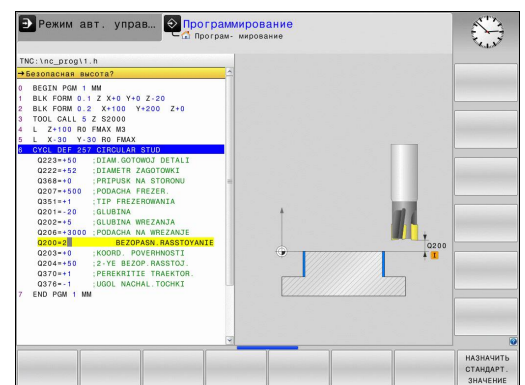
Режим авт. управ... Программирование
Програм- мирование

TNC:\nc_prog\1.h
→Безопасная высота?
0 BEGIN PGM 1 MM
1 BLK FORM 0.1 Z X+0 Y+0 Z-20
2 BLK FORM 0.2 X+100 Y+200 Z+0
3 TOOL CALL 5 Z S2000
4 L Z+100 R0 FMAX M3
5 L X-30 Y-30 R0 FMAX
6 CYCL DEF 257 CIRCULAR STUD
Q223=+50 ;DIAM.GOTOWOJ DETALI
Q222=+52 ;DIAMETR ZAGOTOWKI
Q368=+0 ;PRIPUSK NA STORONU
Q207=+500 ;PODACHA FREZER.
Q351=+1 ;TIP FREZEROWANIA
Q201=-20 ;GLUBINA
Q202=+5 ;GLUBINA WREZANJA
Q206=+3000 ;PODACHA NA WREZANJE
Q200=2 BEZOPASN.RASSTOYANIE
Q203=+0 ;KOORD. POVERHNOSTI
Q204=+50 ;2-YE BEZOP.RASSTOJ.
Q370=+1 ;PEREKRITIE TRAEKTOR.
Q376=-1 ;UGOL NACHAL.TOCHKI
7 END PGM 1 MM

Q200

НАЗНАЧИТЬ СТАНДАРТ. ЗНАЧЕНИЕ